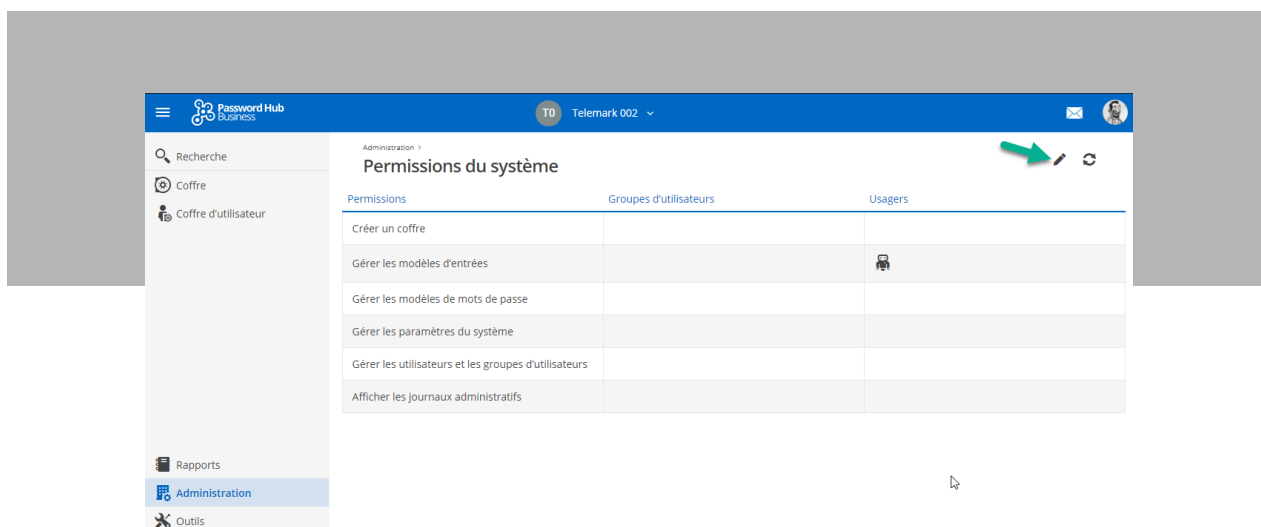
Password Hub Business

TO Telemark 002

Recherche
Coffre
Coffre d'utilisateur

Administration >
Permissions du système

| Permissions | Groupes d'utilisateurs | Usagers |
|---|---|---|
| Créer un coffre | | |
| Gérer les modèles d'entrées | | |
| Gérer les modèles de mots de passe | | |
| Gérer les paramètres du système | | |
| Gérer les utilisateurs et les groupes d'utilisateurs | | |
| Afficher les journaux administratifs | | |

Rapports
Administration
Outils